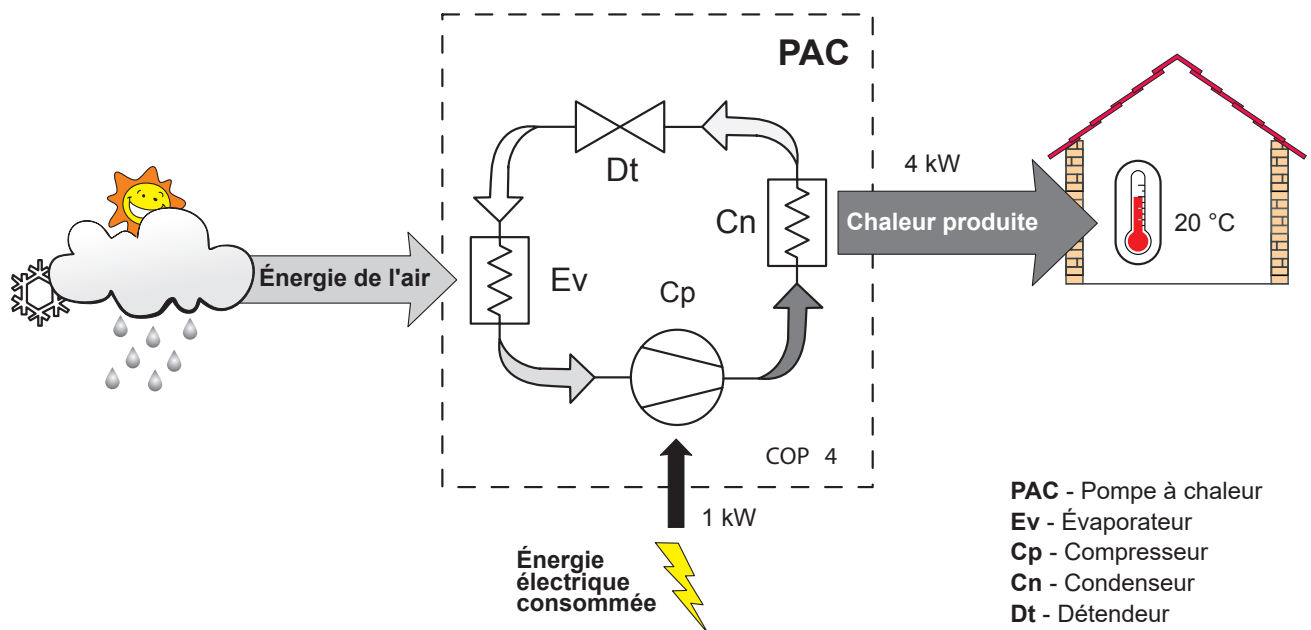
PAC

Dt

Cn

Ev

Cp

Énergie de l'air

4 kW

Chaleur produite

20 °C

COP 4

1 kW

Énergie électrique consommée

**PAC** - Pompe à chaleur
**Ev** - Évaporateur
**Cp** - Compresseur
**Cn** - Condenseur
**Dt** - Détendeur